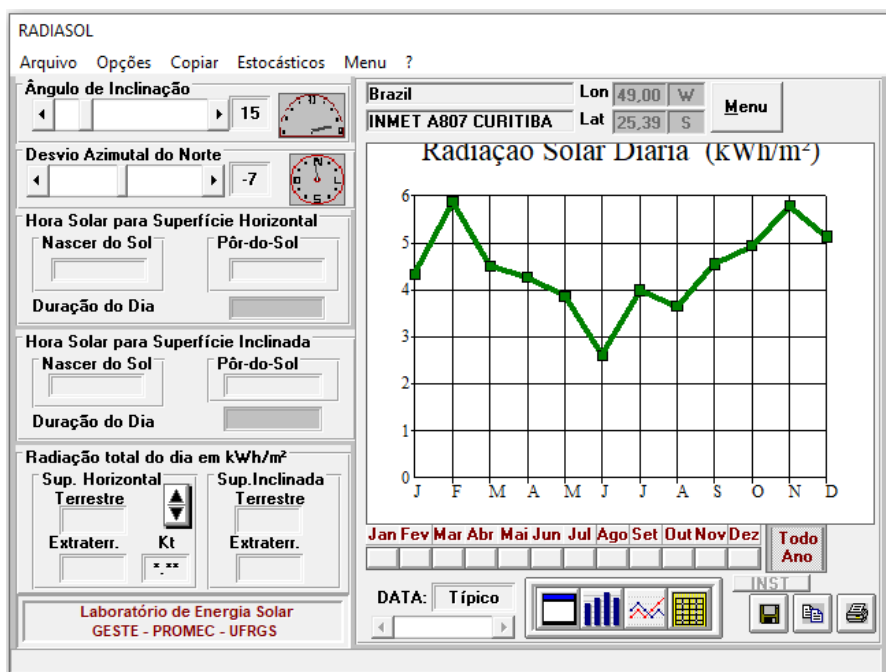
RADIASOL

Arquivo Opções Copiar Estocásticos Menu ?

Ângulo de Inclinação
15

Desvio Azimutal do Norte
-7

Hora Solar para Superfície Horizontal
Nascer do Sol
Pôr-do-Sol
Duração do Dia

Hora Solar para Superfície Inclinada
Nascer do Sol
Pôr-do-Sol
Duração do Dia

Radiação total do dia em kWh/m²
Sup. Horizontal
Terrestre
Extraterr.
Kt
\*.\*\*
Sup.Inclinada
Terrestre
Extraterr.

Laboratório de Energia Solar
GESTE - PROMEC - UFRGS

Brazil
INMET A807 CURITIBA
Lon 49,00 W
Lat 25,39 S
Menu

Radiação Solar Diária (kWh/m²)
6
5
4
3
2
1
0
J F M A M J J A S O N D

Jan Fev Mar Abr Mai Jun Jul Ago Set Out Nov Dez
Todo Ano
INST

DATA: Típico